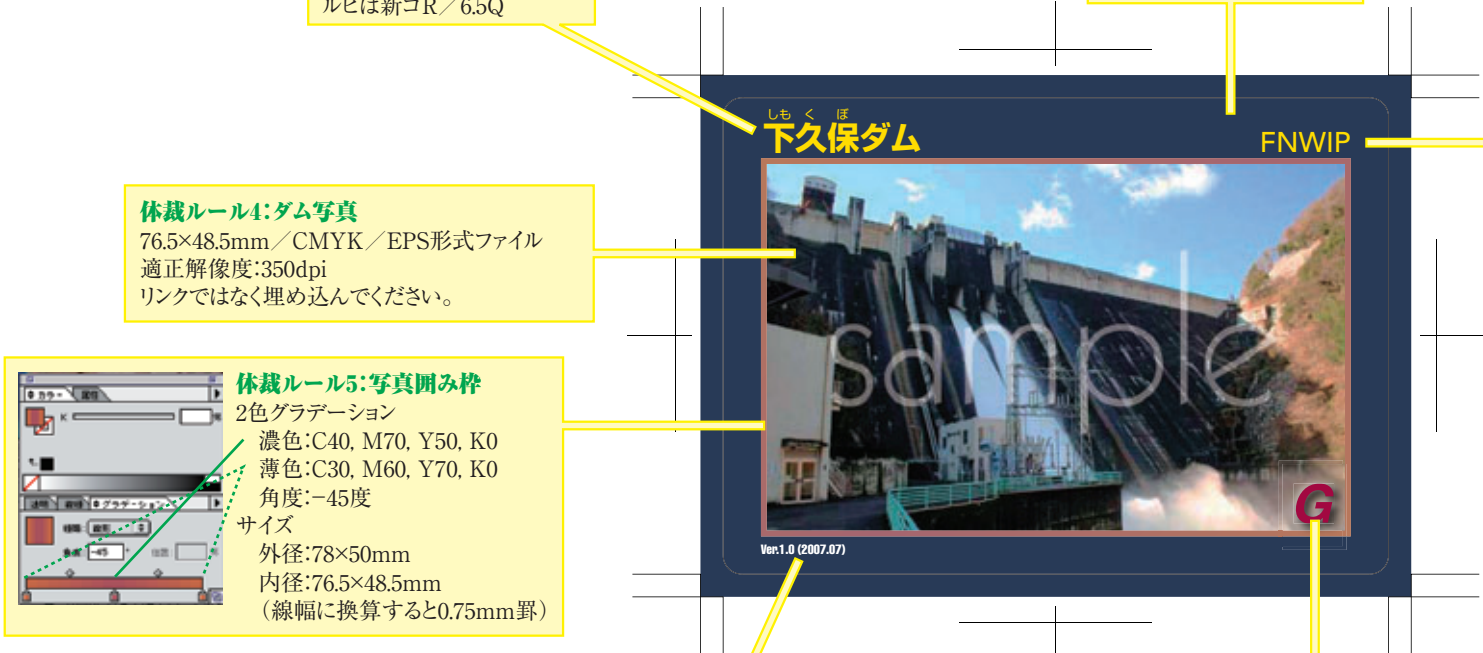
ルビは新ゴR／6.5Q

しもくぼ
下久保ダム

FNWIP

体裁ルール4:ダム写真
76.5×48.5mm／CMYK／EPS形式ファイル
適正解像度:350dpi
リンクではなく埋め込んでください。

カラー 属性
K
線種 線形
角度 -45 位置

体裁ルール5:写真囲み枠
2色グラデーション
濃色:C40, M70, Y50, K0
薄色:C30, M60, Y70, K0
角度:−45度
サイズ
外径:78×50mm
内径:76.5×48.5mm
（線幅に換算すると0.75mm罫）

sample

G

Ver.1.0 (2007.07)